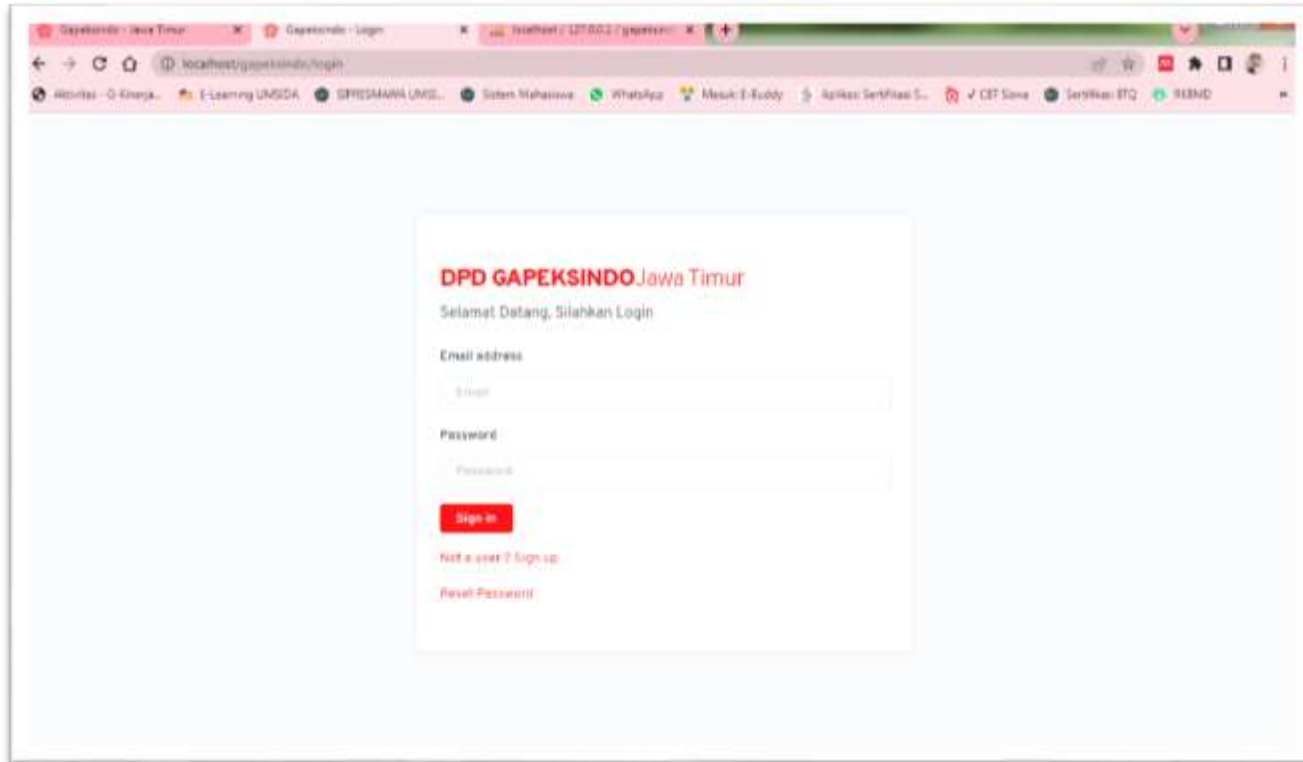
Gapeksindo - Jawa Timur | Gapeksindo - Login | localhost / 127.0.0.1 / gapeksindo

localhost/gapeksindo/login

Aktivitas - O-Kinerja... E-Learning UMSIDA SIPRESMAWA UMSI... Sistem Mahasiswa WhatsApp Masuk E-Buddy Aplikasi Sertifikasi S... ✓ CBT Siswa Sertifikasi BTQ RKBMD

DPD GAPEKSINDO Jawa Timur

Selamat Datang, Silahkan Login

Email address

Email

Password

Password

Sign in

Not a user ? Sign up

Reset Password